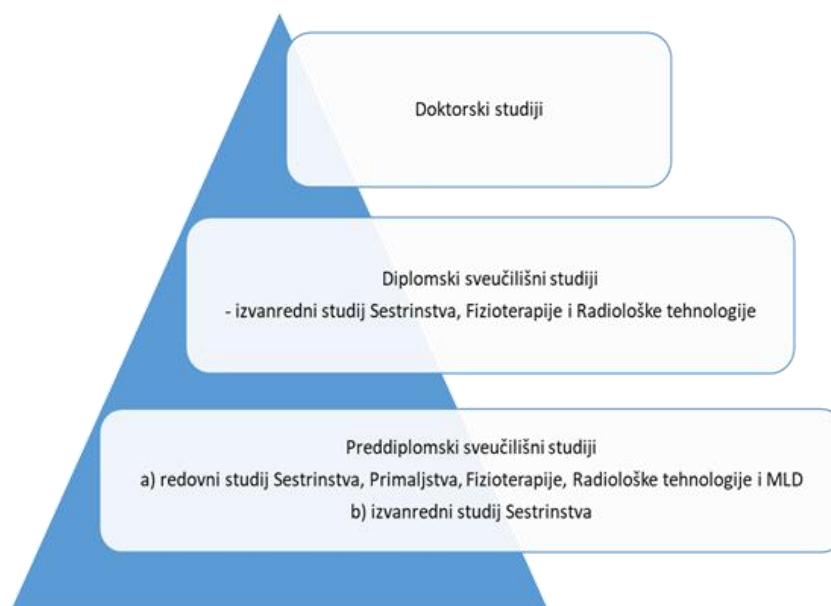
Doktorski studiji

Diplomski sveučilišni studiji
- izvanredni studij Sestrinstva, Fizioterapije i Radiološke tehnologije

Preddiplomski sveučilišni studiji
a) redovni studij Sestrinstva, Primaljstva, Fizioterapije, Radiološke tehnologije i MLD
b) izvanredni studij Sestrinstva